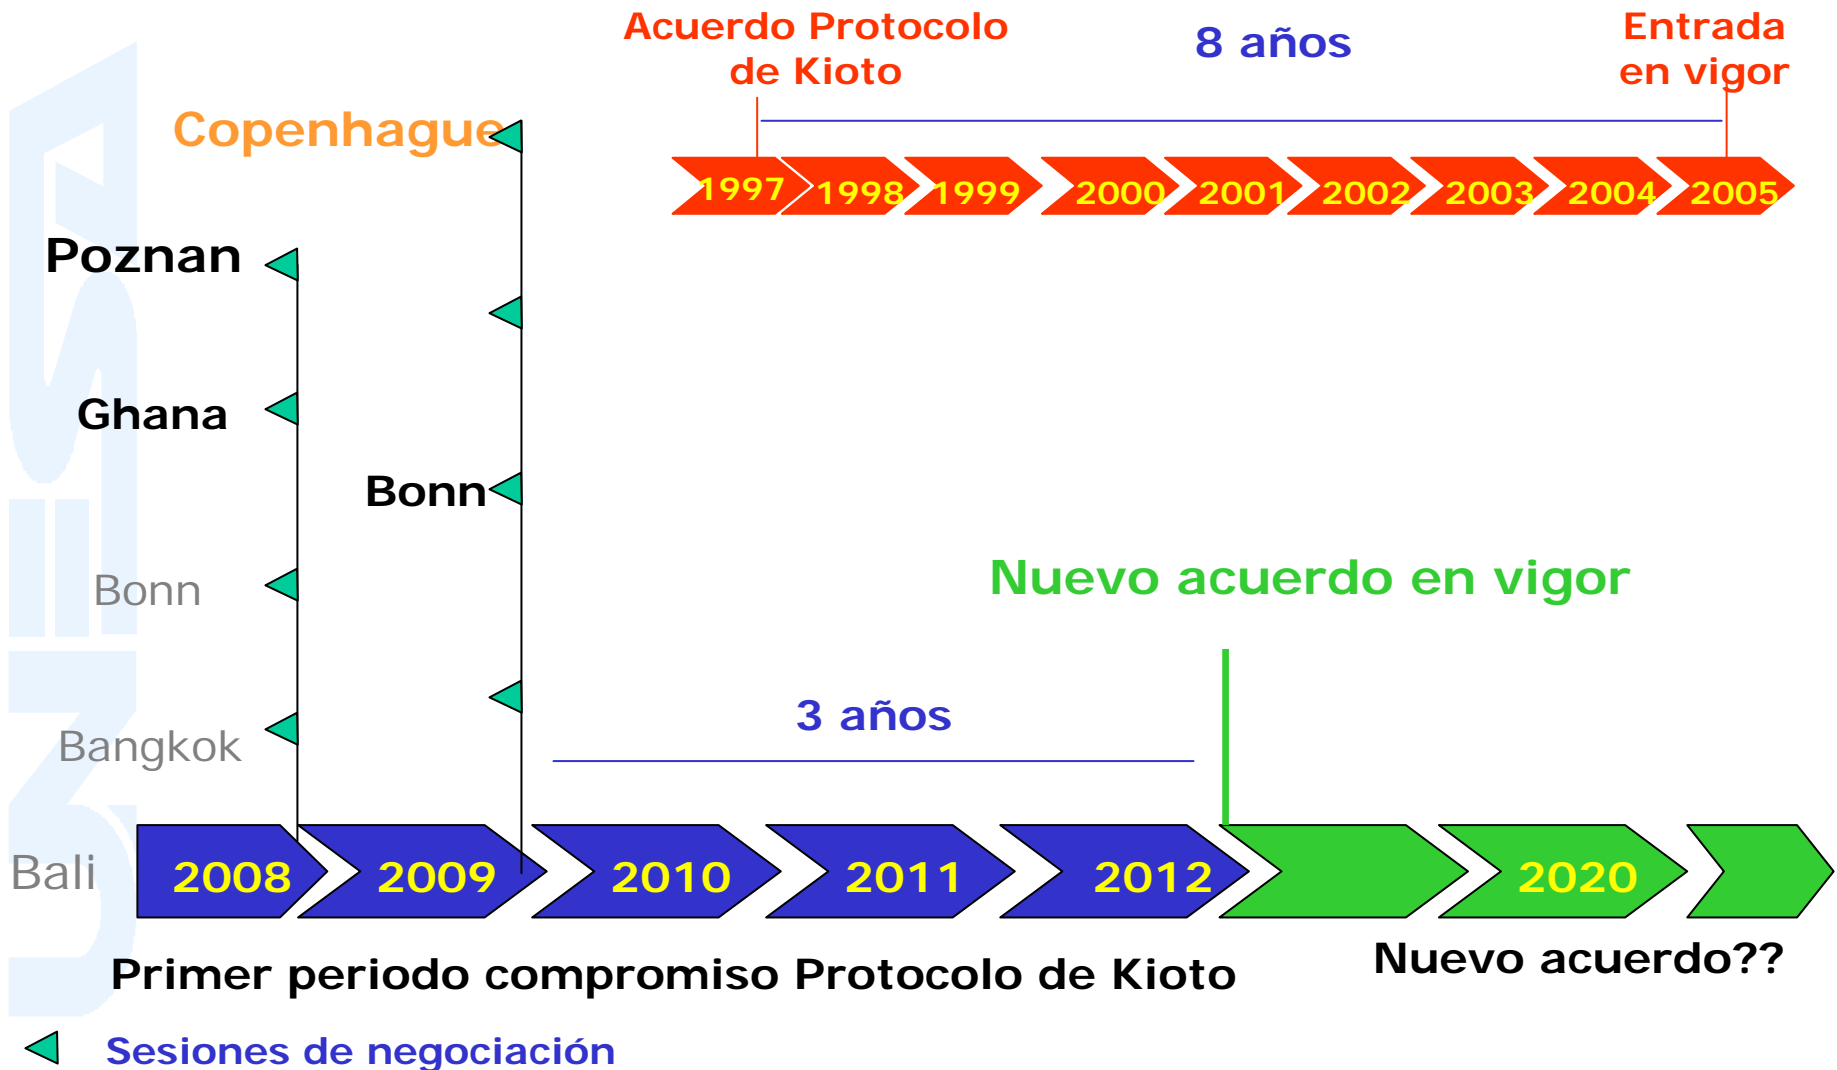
Acuerdo Protocolo de Kioto

8 años

Entrada en vigor

Copenhague

1997 1998 1999 2000 2001 2002 2003 2004 2005

Poznan

Ghana

Bonn

Bonn

Nuevo acuerdo en vigor

3 años

Bangkok

Bali

2008 2009 2010 2011 2012 2020

Primer periodo compromiso Protocolo de Kioto

Nuevo acuerdo??

Sesiones de negociación